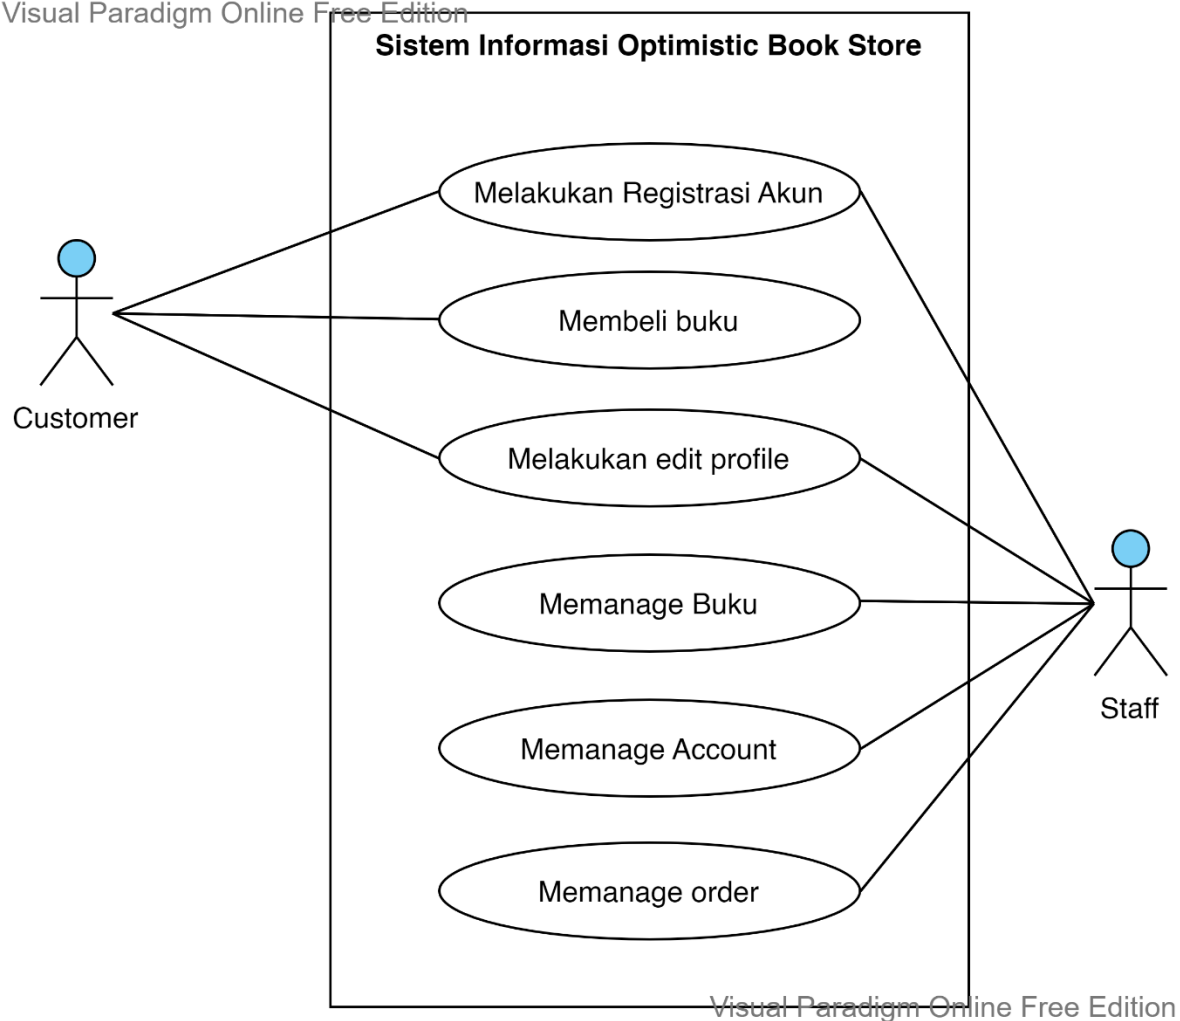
Visual Paradigm Online Free Edition

Sistem Informasi Optimistic Book Store

Melakukan Registrasi Akun

Membeli buku

Melakukan edit profile

Memanage Buku

Memanage Account

Memanage order

Customer

Staff

Visual Paradigm Online Free Edition